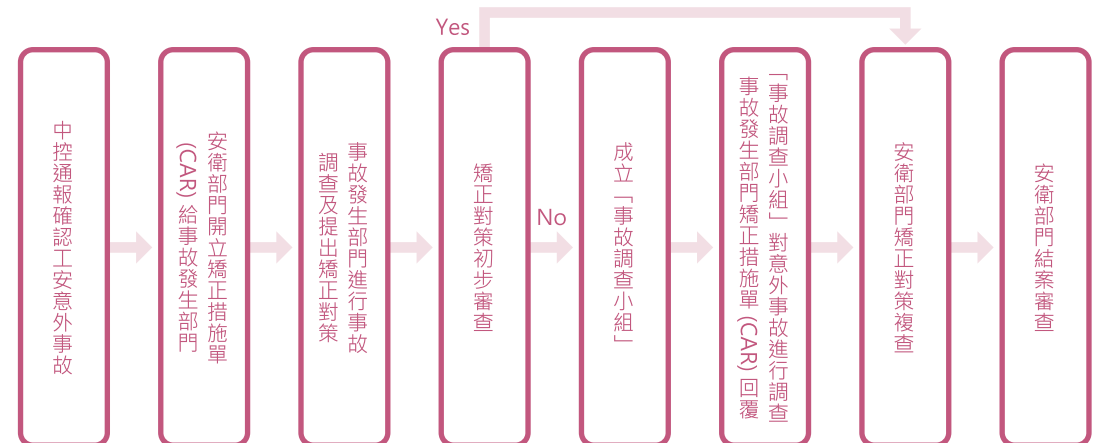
中控通報確認工安意外事故

安衛部門開立矯正措施單(CAR)給事故發生部門

事故發生部門進行事故調查及提出矯正對策

Yes

矯正對策初步審查

No

成立「事故調查小組」

「事故調查小組」對意外事故進行調查事故發生部門矯正措施單(CAR)回覆

安衛部門矯正對策複查

安衛部門結案審查